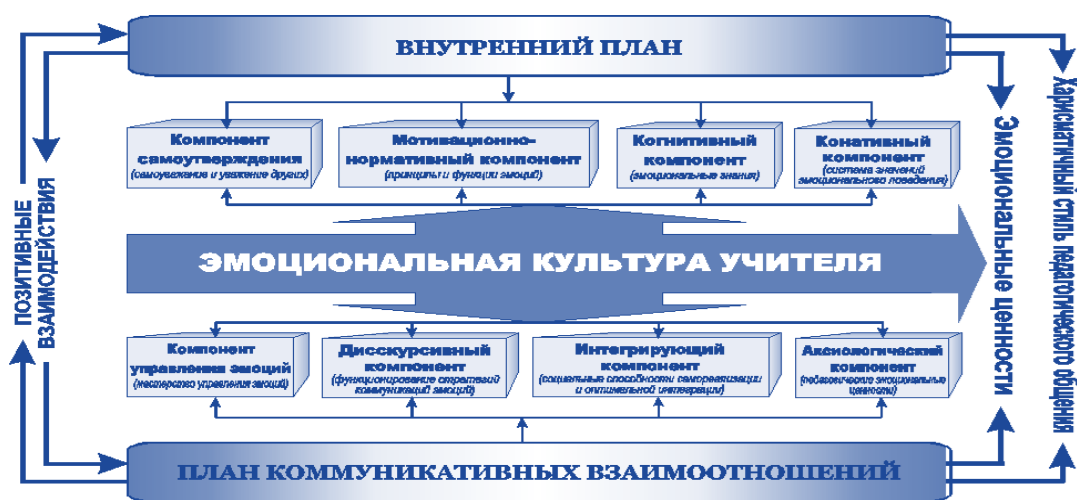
ВНУТРЕННИЙ ПЛАН

Компонент самоутверждения
(самоуважение и уважение других)

Мотивационно-нормативный компонент
(принципы и функции эмоций)

Когнитивный компонент
(эмоциональные знания)

Конативный компонент
(система значений эмоционального поведения)

ЭМОЦИОНАЛЬНАЯ КУЛЬТУРА УЧИТЕЛЯ

Компонент управления эмоций
(мастерство управления эмоций)

Дисскурсивный компонент
(функционирование стратегий коммуникаций эмоций)

Интегрирующий компонент
(социальные способности самореализации и оптимальной интеграции)

Аксиологический компонент
(педагогические эмоциональные ценности)

ПЛАН КОММУНИКАТИВНЫХ ВЗАИМООТНОШЕНИЙ

ПОЗИТИВНЫЕ ВЗАИМОДЕЙСТВИЯ

Эмоциональные ценности

Харизматичный стиль педагогического общения